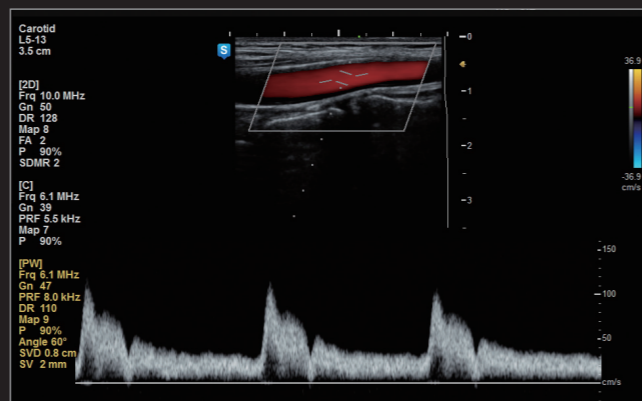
Carotid
L5-13
3.5 cm

[2D]
Frq 10.0 MHz
Gn 50
DR 128
Map 8
FA 2
P 90%
SDMR 2

[C]
Frq 6.1 MHz
Gn 39
PRF 5.5 kHz
Map 7
P 90%

[PW]
Frq 6.1 MHz
Gn 47
PRF 8.0 kHz
DR 110
Map 9
P 90%
Angle 60°
SVD 0.8 cm
SV 2 mm

S

0
1
2
3

36.9
-36.9
cm/s

150
100
50
cm/s